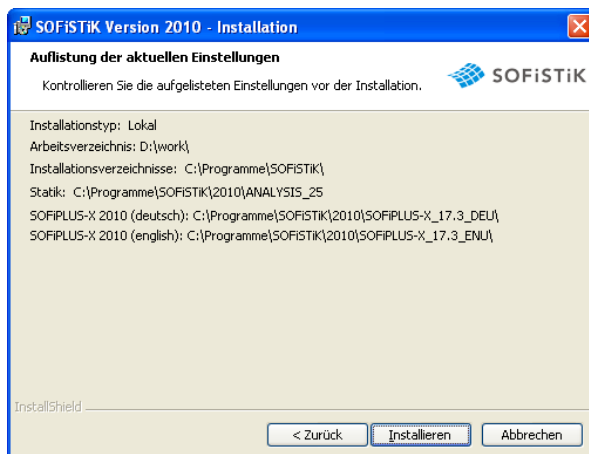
SOFiSTiK Version 2010 - Installation

Auflistung der aktuellen Einstellungen

Kontrollieren Sie die aufgelisteten Einstellungen vor der Installation.

SOFiSTiK

Installationstyp: Lokal
Arbeitsverzeichnis: D:\work\
Installationsverzeichnisse: C:\Programme\SOFiSTiK\
Statik: C:\Programme\SOFiSTiK\2010\ANALYSIS_25
SOFiPLUS-X 2010 (deutsch): C:\Programme\SOFiSTiK\2010\SOFiPLUS-X_17.3_DEU\
SOFiPLUS-X 2010 (english): C:\Programme\SOFiSTiK\2010\SOFiPLUS-X_17.3_ENU\

InstallShield

< Zurück | Installieren | Abbrechen